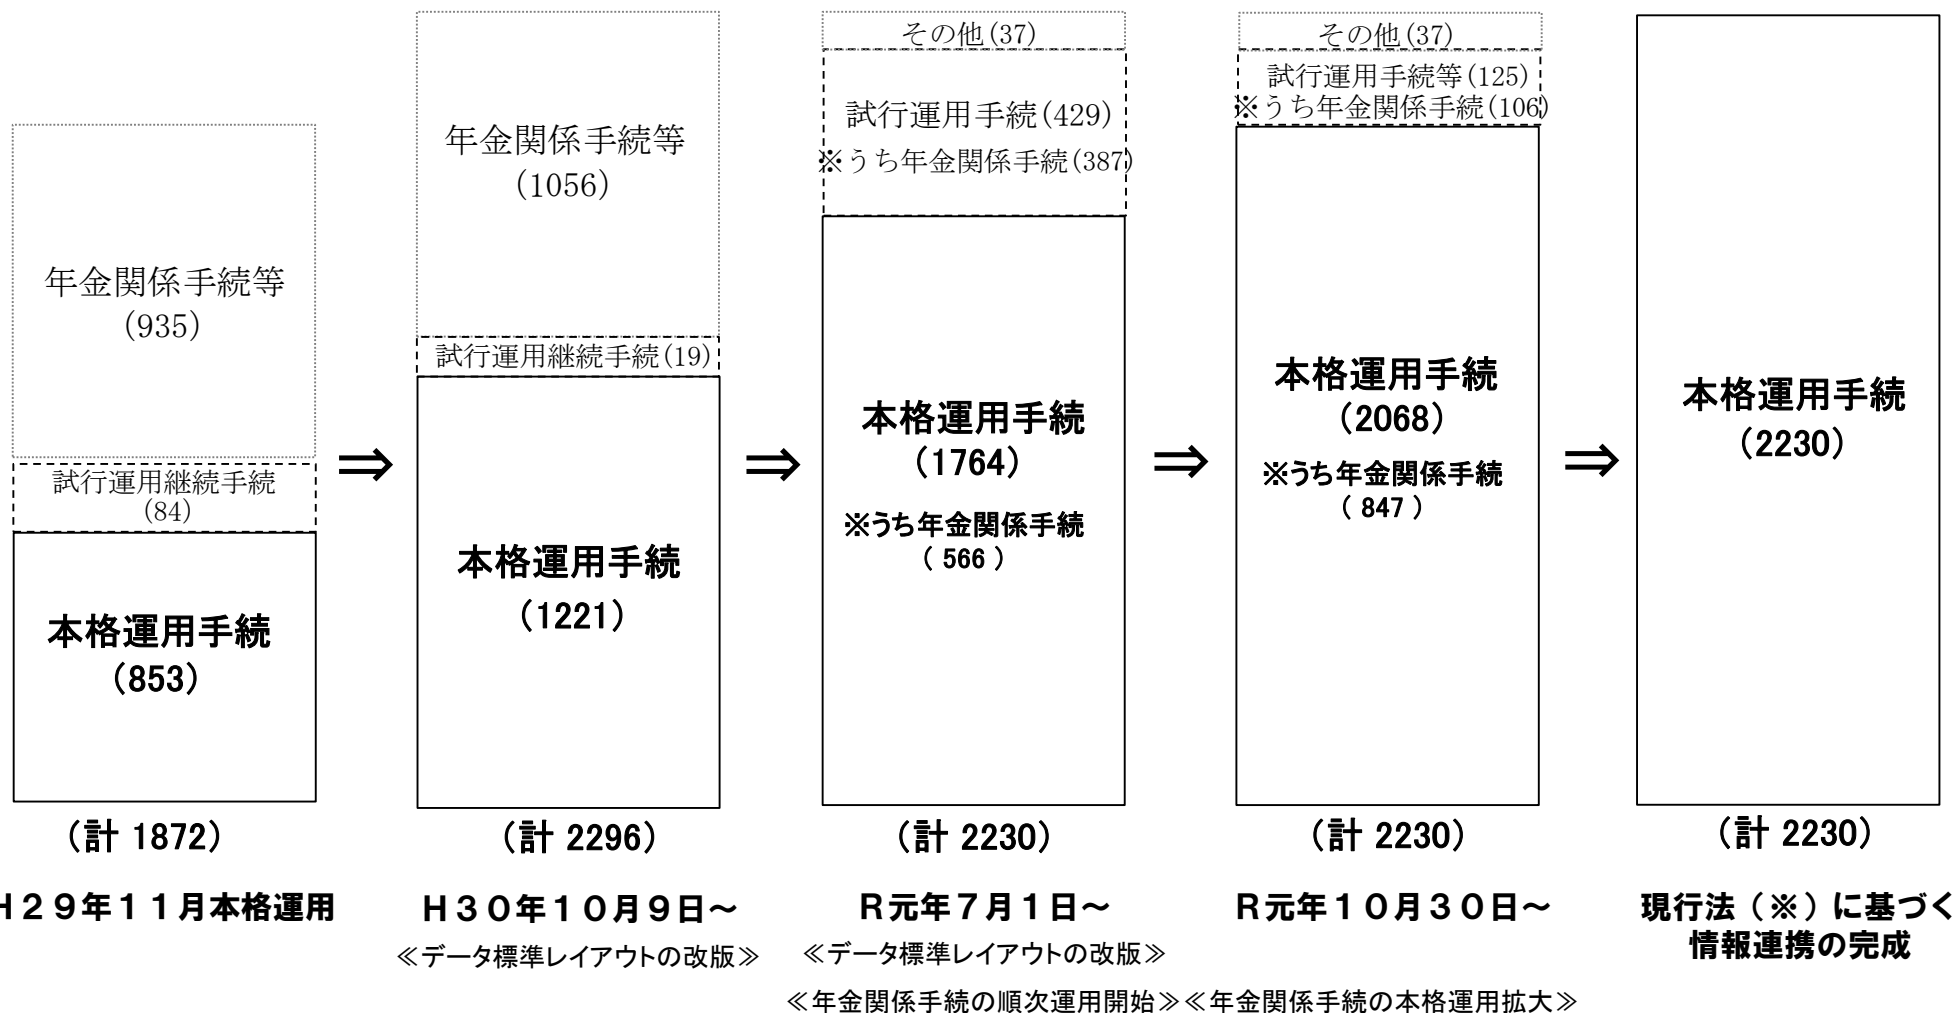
年金関係手続等
(935)

試行運用継続手続
(84)

本格運用手続
(853)

(計 1872)

H29年11月本格運用

⇒

年金関係手続等
(1056)

試行運用継続手続(19)

本格運用手続
(1221)

(計 2296)

H30年10月9日～
≪データ標準レイアウトの改版≫

⇒

その他(37)

試行運用手続(429)
※うち年金関係手続(387)

本格運用手続
(1764)
※うち年金関係手続
( 566 )

(計 2230)

R元年7月1日～
≪データ標準レイアウトの改版≫

⇒

その他(37)

試行運用手続等(125)
※うち年金関係手続(106)

本格運用手続
(2068)
※うち年金関係手続
( 847 )

(計 2230)

R元年10月30日～

⇒

本格運用手続
(2230)

(計 2230)

現行法（※）に基づく
情報連携の完成

≪年金関係手続の順次運用開始≫≪年金関係手続の本格運用拡大≫